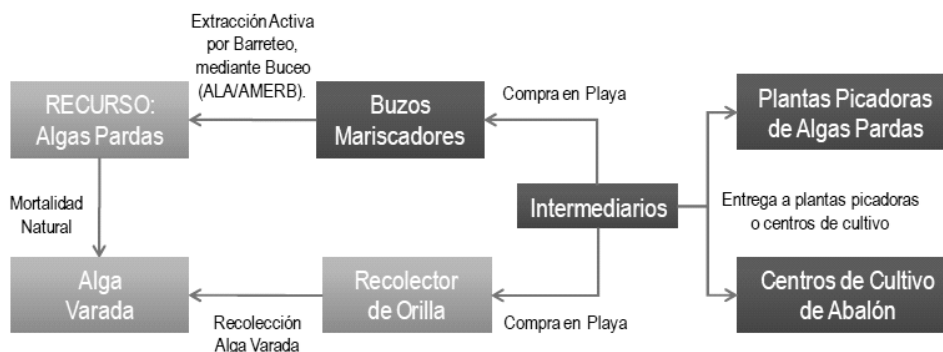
Extracción Activa por Barreteo, mediante Buceo (ALA/AMERB).

RECURSO: Algas Pardas

Buzos Mariscadores

Compra en Playa

Plantas Picadoras de Algas Pardas

Mortalidad Natural

Intermediarios

Entrega a plantas picadoras o centros de cultivo

Alga Varada

Recolector de Orilla

Centros de Cultivo de Abalón

Recolección Alga Varada

Compra en Playa